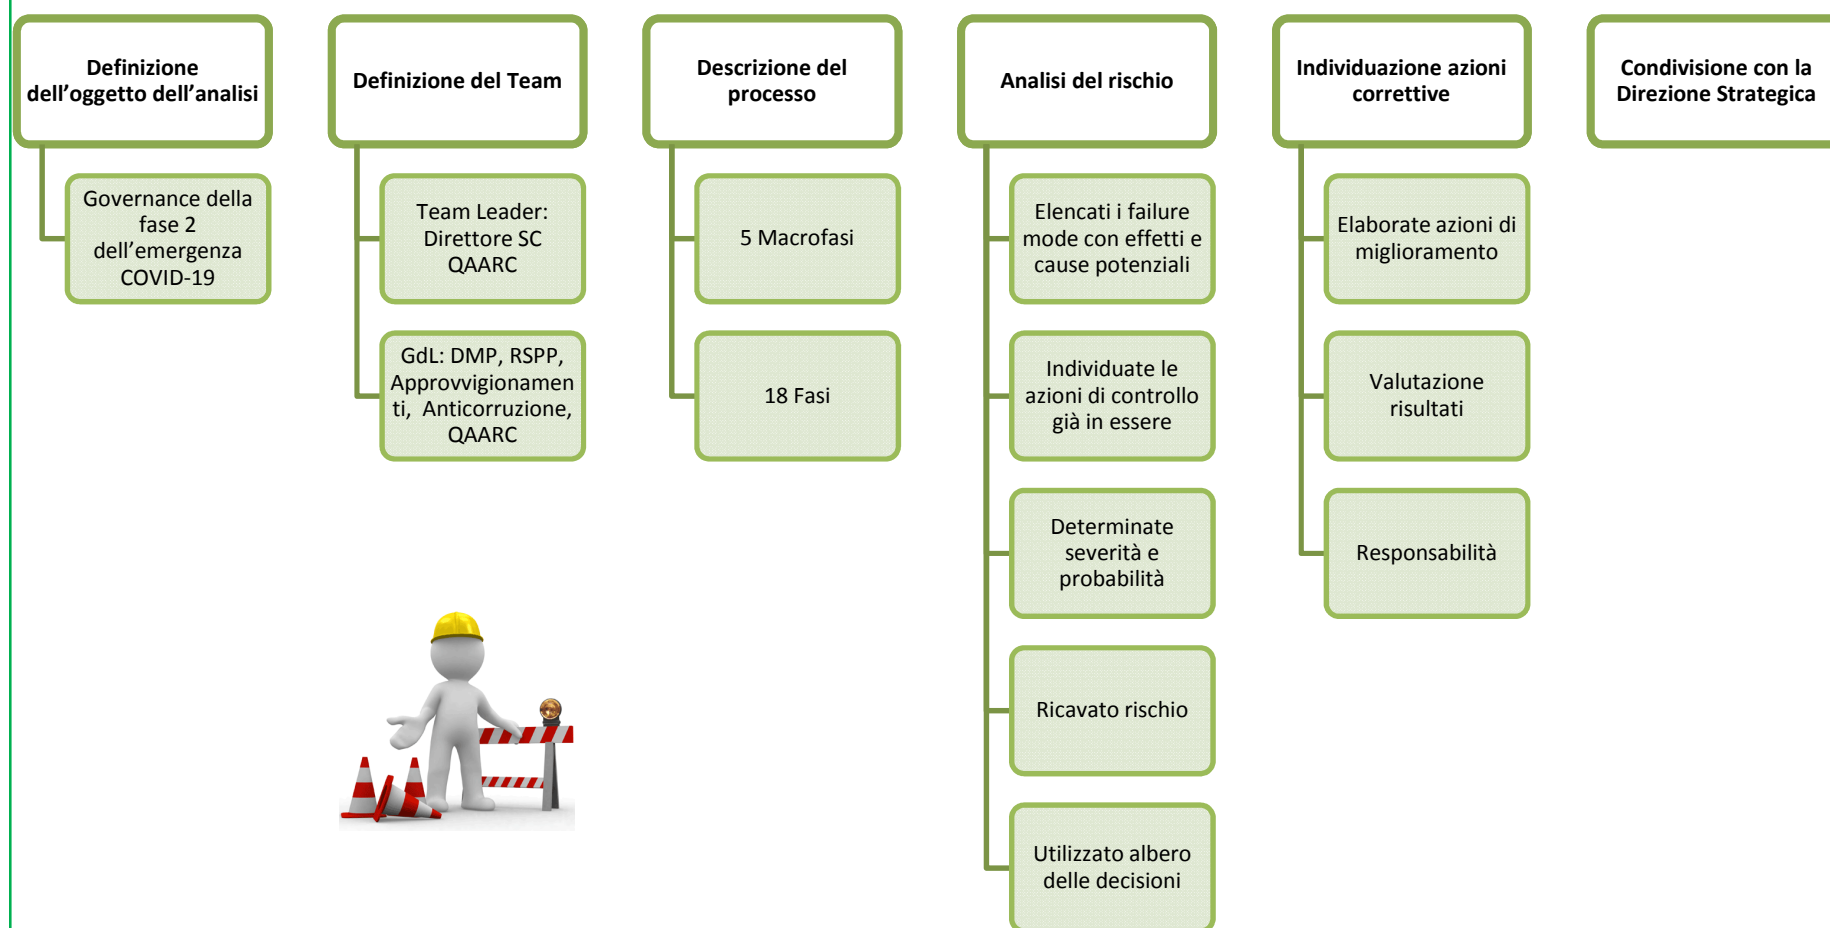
Definizione dell’oggetto dell’analisi

Governance della fase 2 dell’emergenza COVID-19

Definizione del Team

Team Leader: Direttore SC QAARC

GdL: DMP, RSPP, Approvvigionamenti, Anticorruzione, QAARC

Descrizione del processo

5 Macrofasi

18 Fasi

Analisi del rischio

Elencati i failure mode con effetti e cause potenziali

Individuate le azioni di controllo già in essere

Determinate severità e probabilità

Ricavato rischio

Utilizzato albero delle decisioni

Individuazione azioni correttive

Elaborate azioni di miglioramento

Valutazione risultati

Responsabilità

Condivisione con la Direzione Strategica